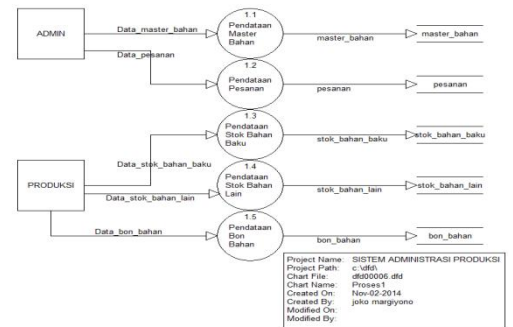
ADMIN

Data_master_bahan

Data_pesanan

1.1
Pendataan
Master
Bahan

master_bahan

master_bahan

1.2
Pendataan
Pesanan

pesanan

pesanan

1.3
Pendataan
Stok Bahan
Baku

stok_bahan_baku

stok_bahan_baku

Data_stok_bahan_baku

PRODUKSI

Data_stok_bahan_lain

1.4
Pendataan
Stok Bahan
Lain

stok_bahan_lain

stok_bahan_lain

Data_bon_bahan

1.5
Pendataan
Bon
Bahan

bon_bahan

bon_bahan

Project Name: SISTEM ADMINISTRASI PRODUKSI
Project Path: c:\dfd\
Chart File: dfd00006.dfd
Chart Name: Proses1
Created On: Nov-02-2014
Created By: joko margiyono
Modified On:
Modified By: